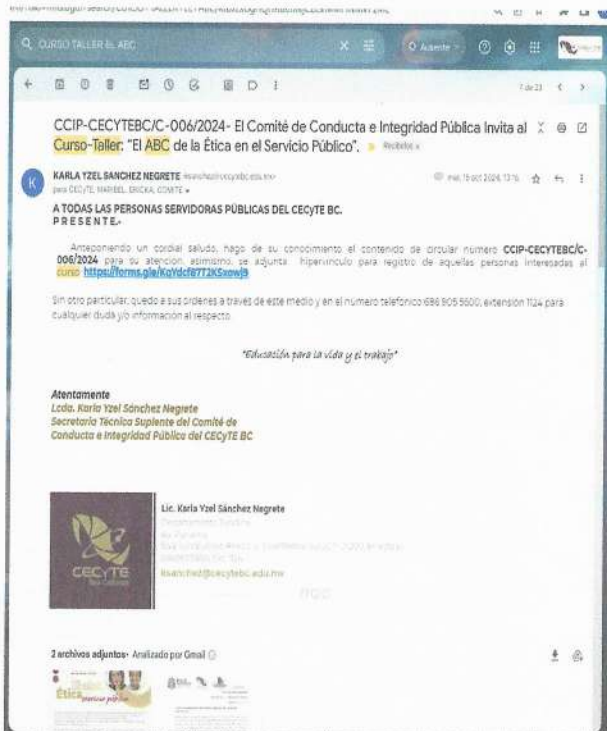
CURSO TALLER EL ABC

Ausente

7 de 23

CCIP-CECYTEBC/C-006/2024- El Comité de Conducta e Integridad Pública Invita al Curso-Taller: "El ABC de la Ética en el Servicio Público". Recibidos ×

KARLA YZEL SANCHEZ NEGRETE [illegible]
para CECYTE, MARIBEL, ERICKA, COMITE

mar, 15 oct 2024, 13:16

A TODAS LAS PERSONAS SERVIDORAS PÚBLICAS DEL CECyTE BC.
PRESENTE.

Anteponiendo un cordial saludo, hago de su conocimiento el contenido de circular numero CCIP-CECYTEBC/C-006/2024 para su atencion, asimismo, se adjunta hipervinculo para registro de aquellas personas interesadas al curso https://forms.gle/KqYdcf87T2KSxowJ9

Sin otro particular, quedo a sus ordenes a traves de este medio y en el numero telefonico 686 905 5600, extension 1124 para cualquier duda y/o información al respecto.

"Educación para la vida y el trabajo"

Atentamente
Lcda. Karla Yzel Sánchez Negrete
Secretaria Técnica Suplente del Comité de Conducta e Integridad Pública del CECyTE BC

CECyTE

Lic. Karla Yzel Sánchez Negrete
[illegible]
ksanchez@cecytebc.edu.mx

2 archivos adjuntos · Analizado por Gmail

Ética